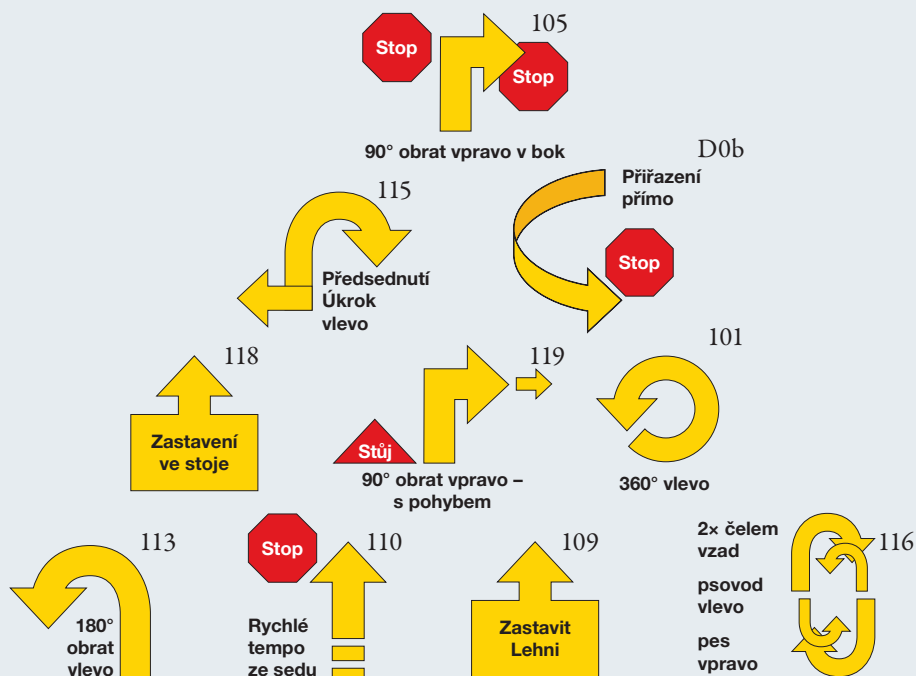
Stop

105

Stop

90° obrat vpravo v bok

D0b

Přiřazení přímo

Stop

115

Předsednutí Úkrok vlevo

118

Zastavení ve stoje

119

Stůj

90° obrat vpravo – s pohybem

101

360° vlevo

113

180° obrat vlevo

Stop

110

Rychlé tempo ze sedu

109

Zastavit Lehni

2× čelem vzad

116

psovod vlevo

pes vpravo